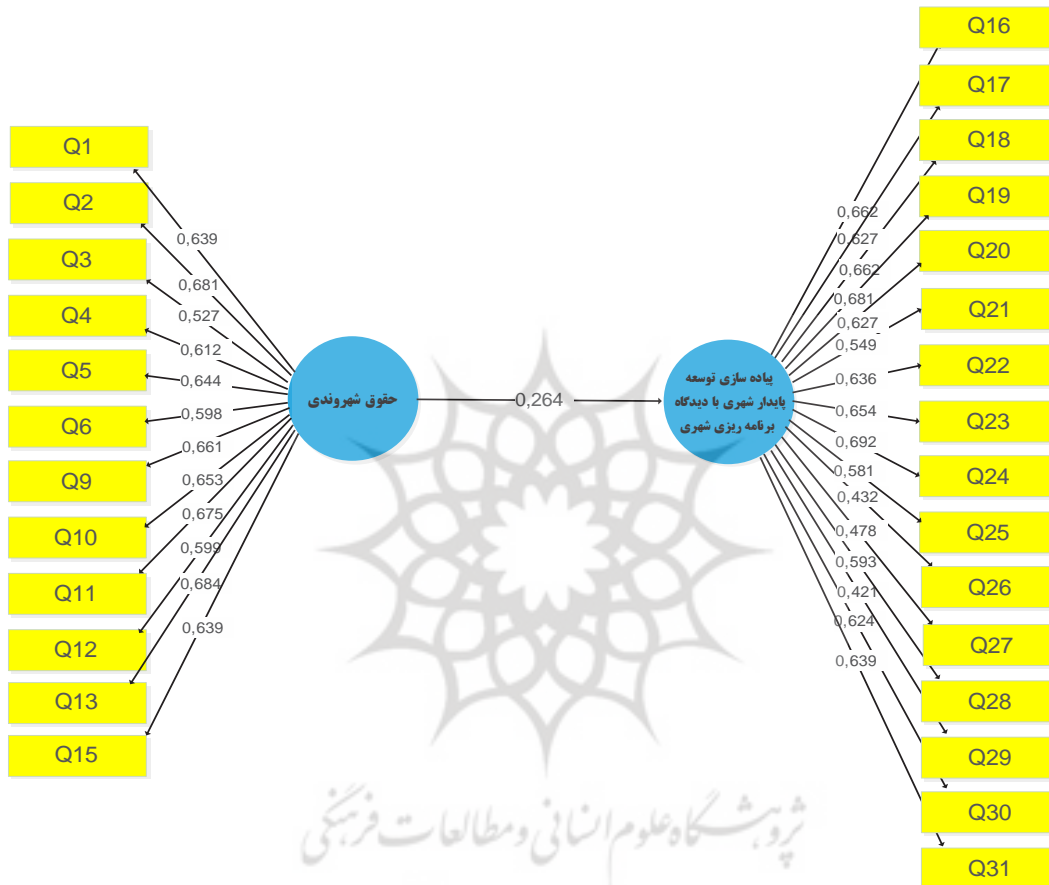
Q1
Q2
Q3
Q4
Q5
Q6
Q9
Q10
Q11
Q12
Q13
Q15

0,639
0,681
0,527
0,612
0,644
0,598
0,661
0,653
0,675
0,599
0,684
0,639

حقوق شهروندی

0,264

پیاده سازی توسعه پایدار شهری با دیدگاه برنامه ریزی شهری

0,662
0,627
0,662
0,681
0,627
0,549
0,636
0,654
0,692
0,581
0,432
0,478
0,593
0,421
0,624
0,639

Q16
Q17
Q18
Q19
Q20
Q21
Q22
Q23
Q24
Q25
Q26
Q27
Q28
Q29
Q30
Q31

پژوهشگاه علوم انسانی و مطالعات فرهنگی